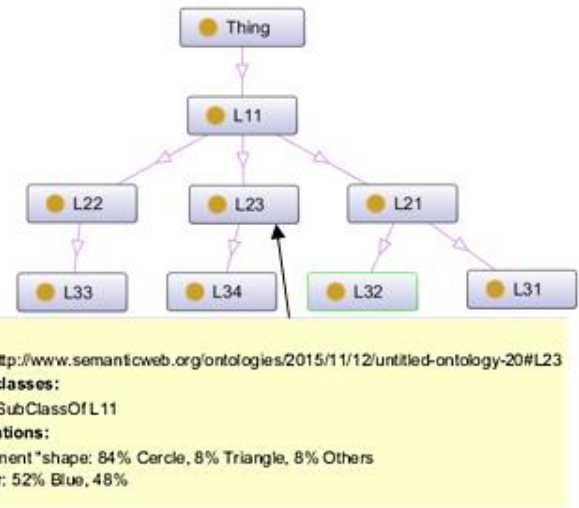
Thing

L11

L22

L23

L21

L33

L34

L32

L31

ttp://www.semanticweb.org/ontologies/2015/11/12/untitled-ontology-20#L23
classes:
SubClassOf L11
tions:
ment "shape: 84% Cercle, 8% Triangle, 8% Others
r: 52% Blue, 48%